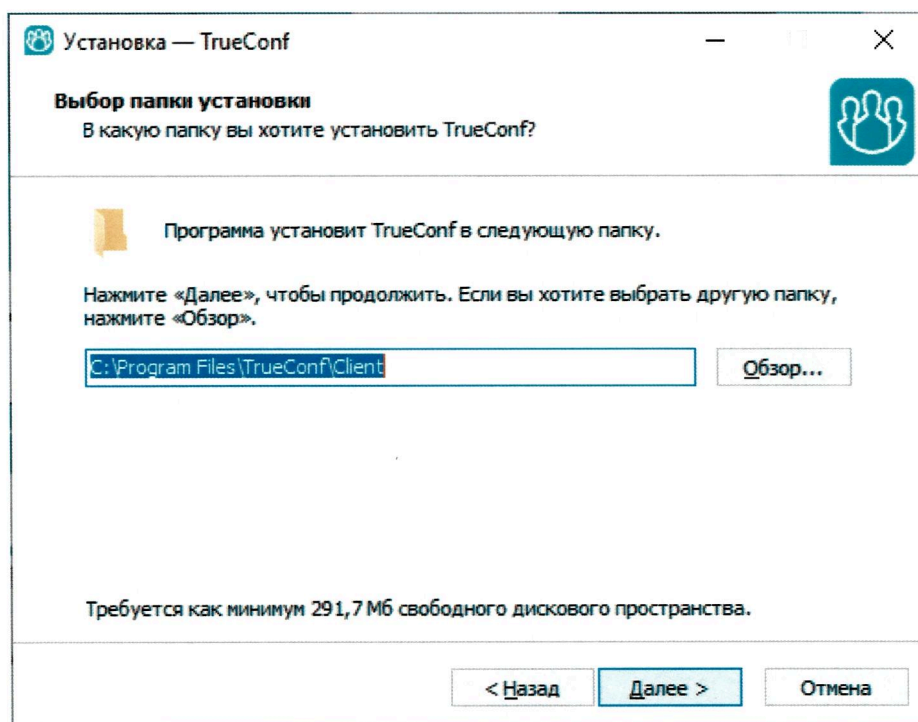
Установка — TrueConf

Выбор папки установки
В какую папку вы хотите установить TrueConf?

Программа установит TrueConf в следующую папку.

Нажмите «Далее», чтобы продолжить. Если вы хотите выбрать другую папку, нажмите «Обзор».

C:\Program Files\TrueConf\Client

Обзор...

Требуется как минимум 291,7 Мб свободного дискового пространства.

< Назад

Далее >

Отмена